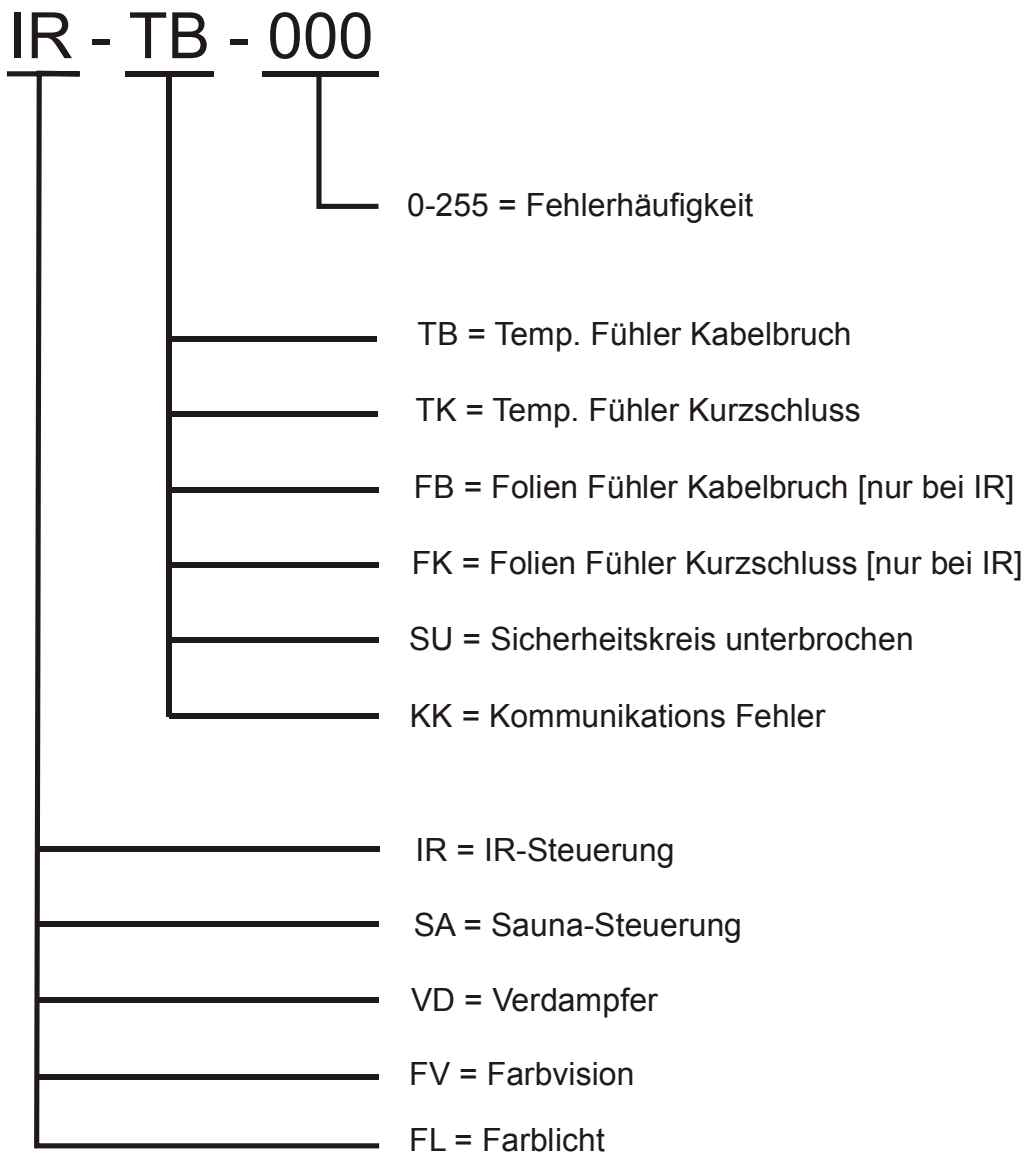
IR - TB - 000

0-255 = Fehlerhäufigkeit

TB = Temp. Fühler Kabelbruch

TK = Temp. Fühler Kurzschluss

FB = Folien Fühler Kabelbruch [nur bei IR]

FK = Folien Fühler Kurzschluss [nur bei IR]

SU = Sicherheitskreis unterbrochen

KK = Kommunikations Fehler

IR = IR-Steuerung

SA = Sauna-Steuerung

VD = Verdampfer

FV = Farbvision

FL = Farblicht